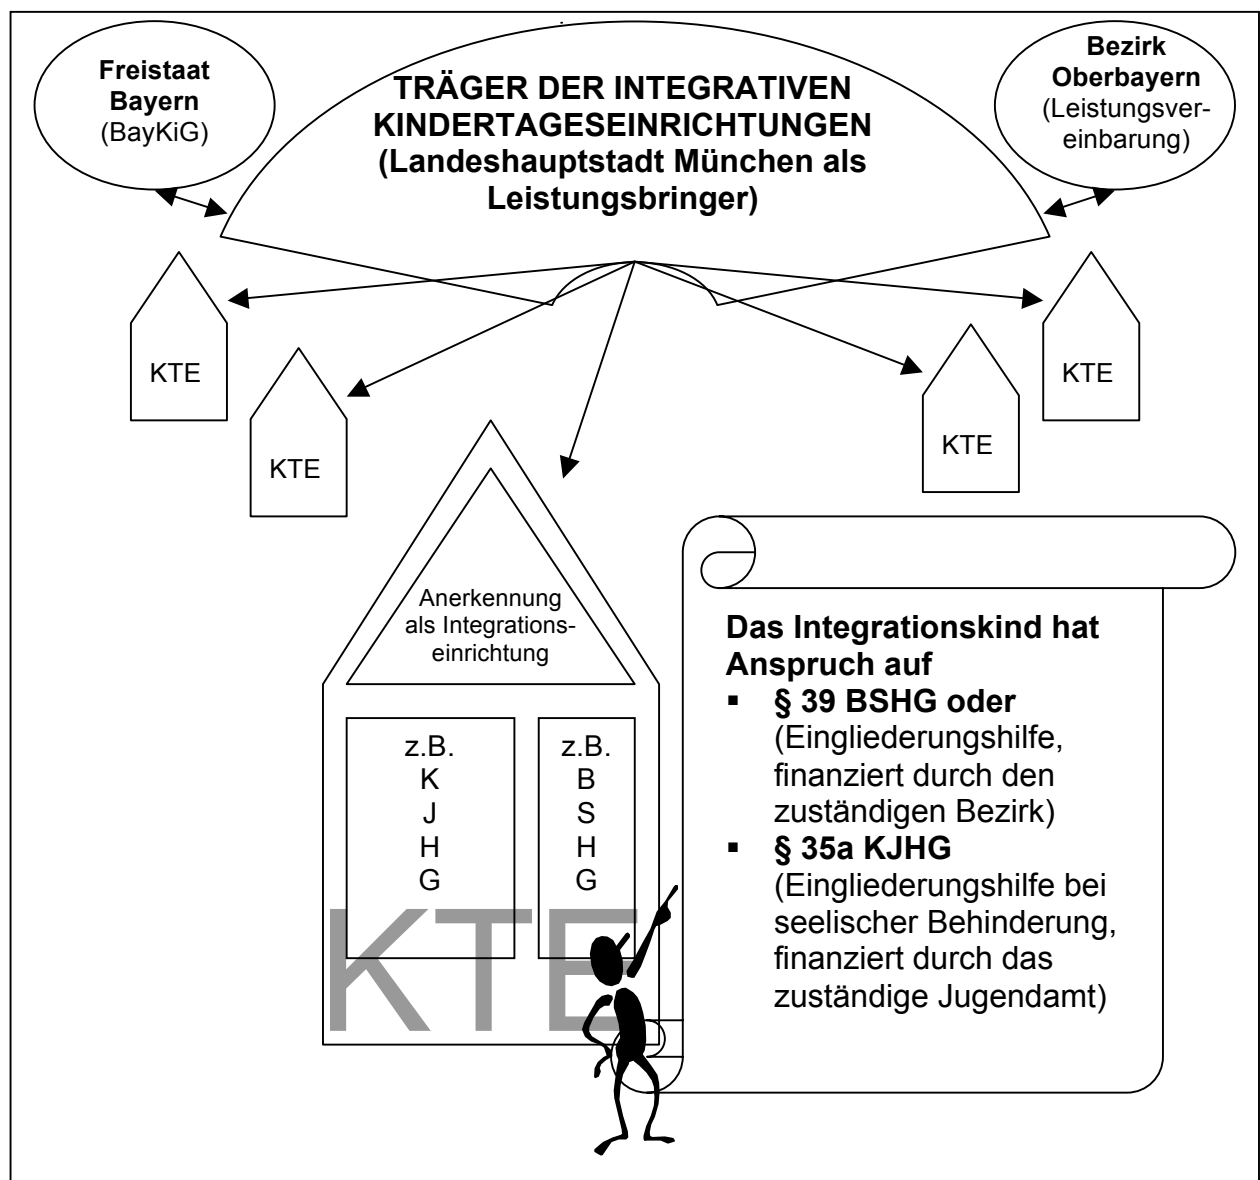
Freistaat Bayern (BayKiG)

TRÄGER DER INTEGRATIVEN KINDERTAGESEINRICHTUNGEN (Landeshauptstadt München als Leistungsbringer)

Bezirk Oberbayern (Leistungsvereinbarung)

KTE

KTE

KTE

KTE

Anerkennung als Integrationseinrichtung

z.B.
K
J
H
G

z.B.
B
S
H
G

KTE

Das Integrationskind hat Anspruch auf
▪ § 39 BSHG oder (Eingliederungshilfe, finanziert durch den zuständigen Bezirk)
▪ § 35a KJHG (Eingliederungshilfe bei seelischer Behinderung, finanziert durch das zuständige Jugendamt)